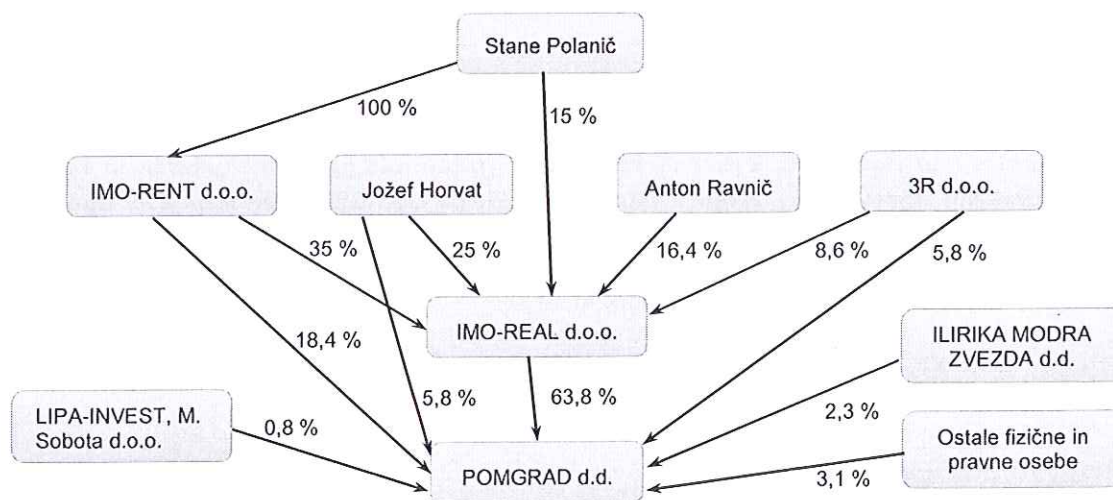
Stane Polanič

100 %

15 %

IMO-RENT d.o.o.

Jožef Horvat

Anton Ravnič

3R d.o.o.

35 %

25 %

16,4 %

8,6 %

5,8 %

18,4 %

IMO-REAL d.o.o.

ILIRIKA MODRA ZVEZDA d.d.

5,8 %

63,8 %

LIPA-INVEST, M. Sobota d.o.o.

0,8 %

2,3 %

Ostale fizične in pravne osebe

POMGRAD d.d.

3,1 %